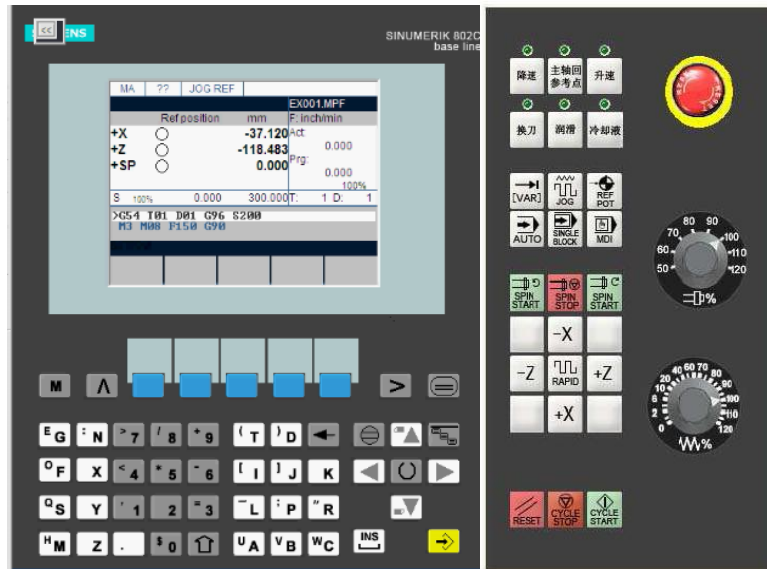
CC ENS

SINUMERIK 802C base line

MA | ?? | JOG REF

EX001.MPF

Ref position mm F: inch/min

+X -37.120 Act: 0.000
+Z -118.483
+SP 0.000 Prg: 0.000
100%

S 100% 0.000 300.000 T: 1 D: 1

>G54 T01 D01 G96 S200
M3 M08 F150 G90

M

>

E G N 7 8 9 T D
O F X 4 5 6 I J K
Q S Y 1 2 3 L P R
H M Z . 0 A B C INS

降速 主轴回参考点 升速

换刀 润滑 冷却液

[VAR] JOG REF POT

AUTO SINGLE BLOCK MDI

SPIN START SPIN STOP SPIN START

-X

-Z RAPID +Z

+X

RESET CYCLE STOP CYCLE START

80 90 70 100 60 110 50 120 %

40 50 60 70 80 20 90 10 100 6 110 2 120 0 %